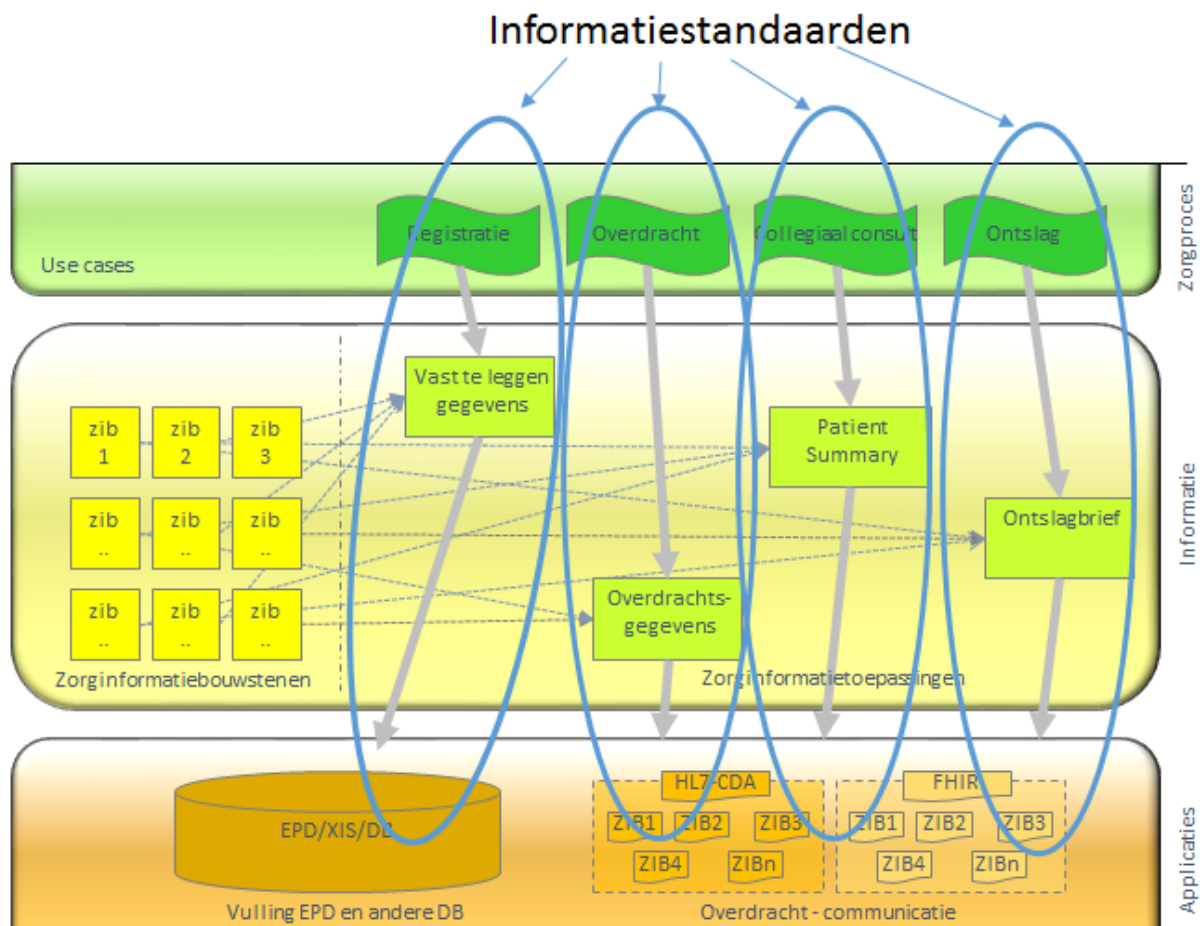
Informatiestandaarden

Zorgproces

Use cases

Registratie

Overdracht

Collegiaal consult

Ontslag

Informatie

zib 1

zib 2

zib 3

zib ..

zib ..

zib ..

zib ..

zib ..

zib ..

Vast te leggen gegevens

Patient Summary

Ontslagbrief

Overdrachts-gegevens

Zorginformatiebouwstenen

Zorginformatietoepassingen

Applicaties

EPD/XIS/DB

HL7-CDA

ZIB1

ZIB2

ZIB3

ZIB4

ZIBn

FHIR

ZIB1

ZIB2

ZIB3

ZIB4

ZIBn

Vulling EPD en andere DB

Overdracht - communicatie